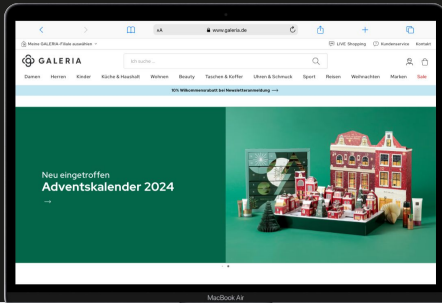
AA
www.galeria.de

Meine GALERIA-Filiale auswählen
LIVE Shopping
Kundenservice
Kontakt

GALERIA

Ich suche...

Damen Herren Kinder Küche & Haushalt Wohnen Beauty Taschen & Koffer Uhren & Schmuck Sport Reisen Weihnachten Marken Sale

10% Willkommensrabatt bei Newsletteranmeldung ⟶

Neu eingetroffen
Adventskalender 2024
→

MacBook Air